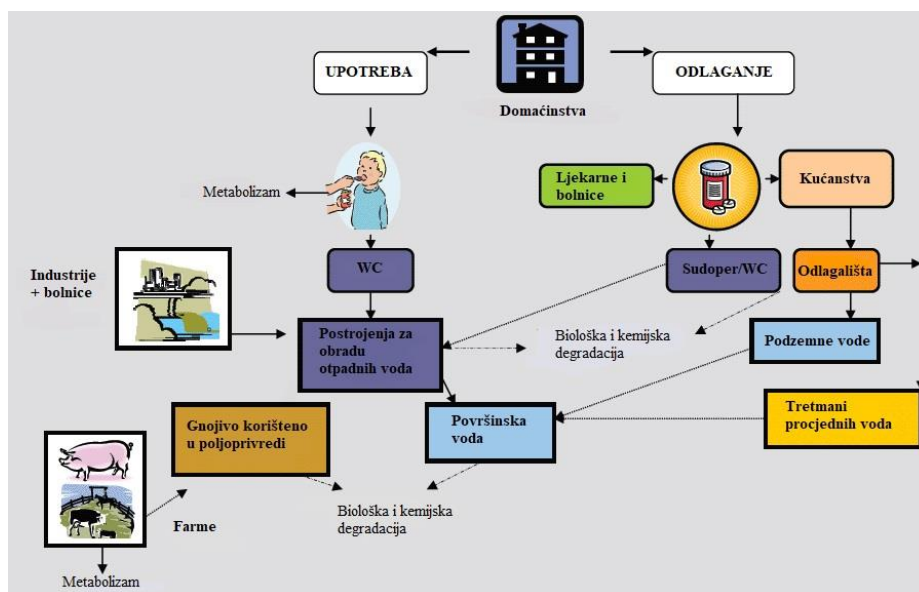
UPOTREBA

ODLAGANJE

Domaćinstva

Metabolizam

Ljekarne i bolnice

Kućanstva

Industrije + bolnice

WC

Sudoper/WC

Odlagališta

Postrojenja za obradu otpadnih voda

Biološka i kemijska degradacija

Podzemne vode

Gnojivo korišteno u poljoprivredi

Površinska voda

Tretmani procjednih voda

Farme

Biološka i kemijska degradacija

Metabolizam